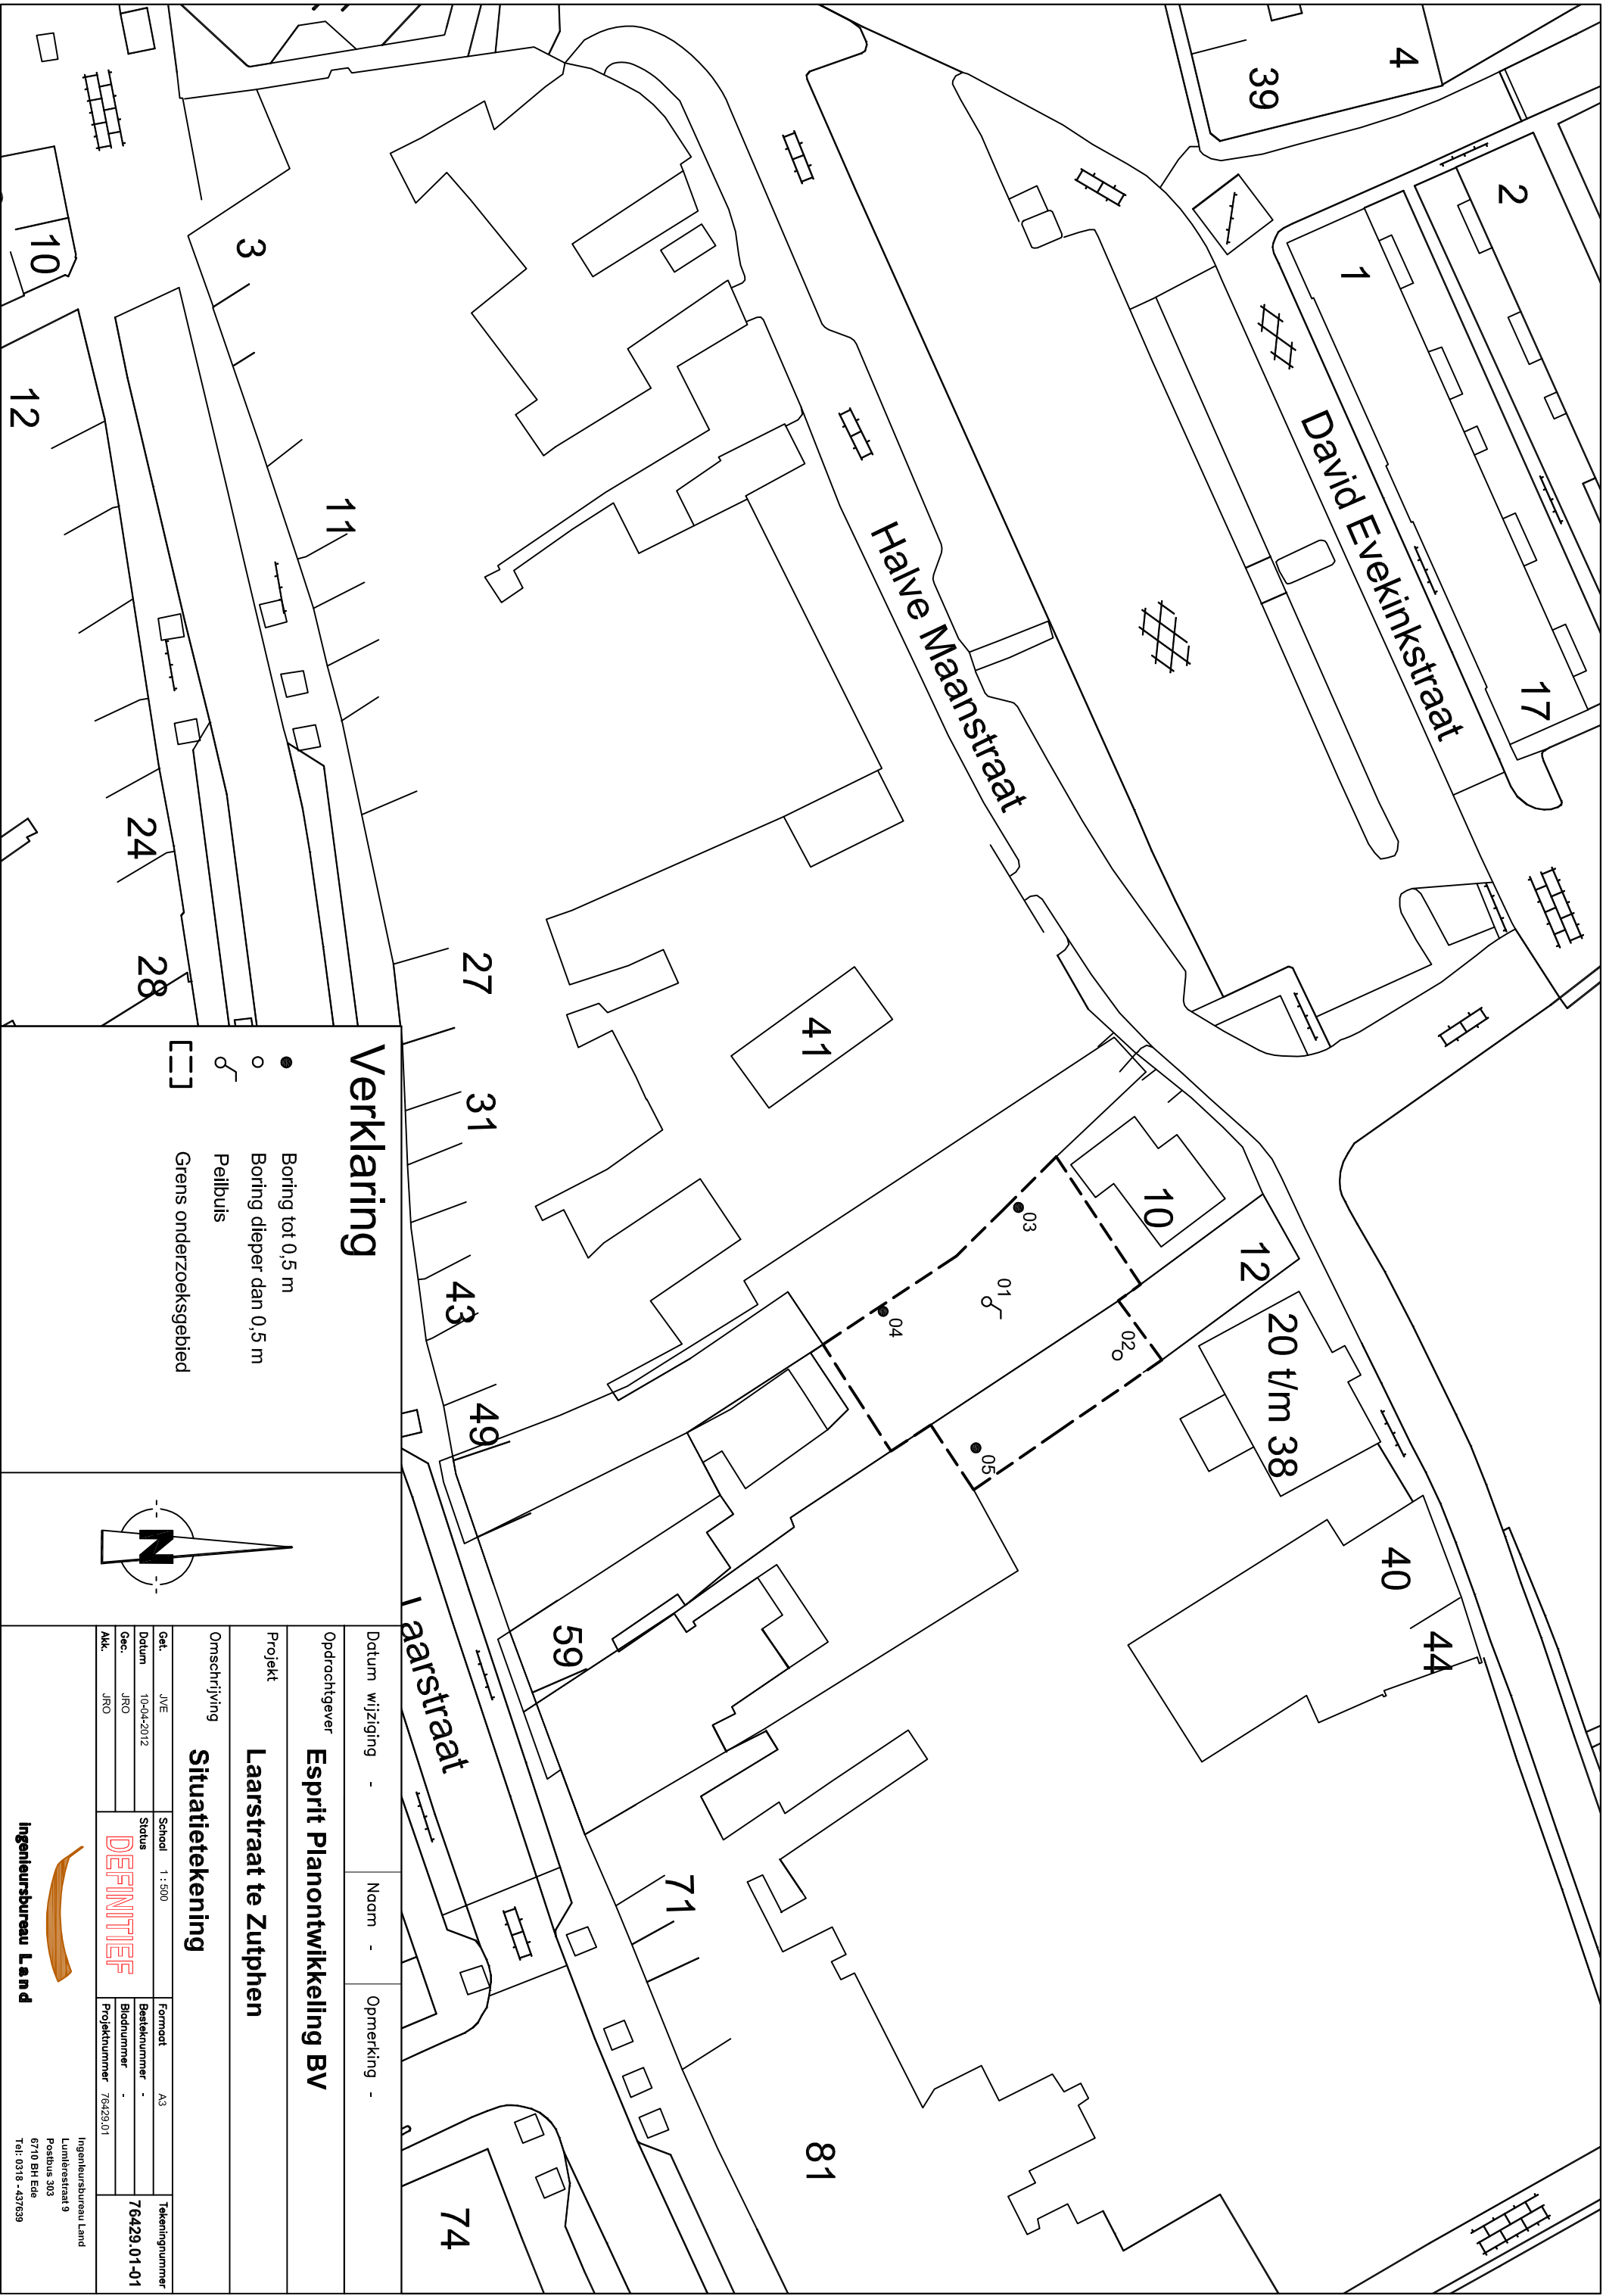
39
4
2
1
17
David Evekinkstraat
Halve Maanstraat
3
10
12
11
24
28
27
41
31
43
49
10
12
20 t/m 38
40
44
59
71
81
74
Laarstraat
03
01
04
02
05

Verklaring
Boring tot 0,5 m
Boring dieper dan 0,5 m
Peilbuis
Grens onderzoeksgebied

N

Datum wijziging -
Naam -
Opmerking -
Opdrachtgever
Esprit Planontwikkeling BV
Projekt
Laarstraat te Zutphen
Omschrijving
Situatietekening
Get. JVE
Datum 10-04-2012
Gec. JRO
Akk. JRO
Schaal 1 : 500
Status
DEFINITIEF
Formaat A3
Besteknummer -
Bladnummer -
Projektnummer 76429.01
Tekeningnummer
76429.01-01
Ingenieursbureau Land
Ingenieursbureau Land
Lumièrestraat 9
Postbus 303
6710 BH Ede
Tel: 0318 - 437639